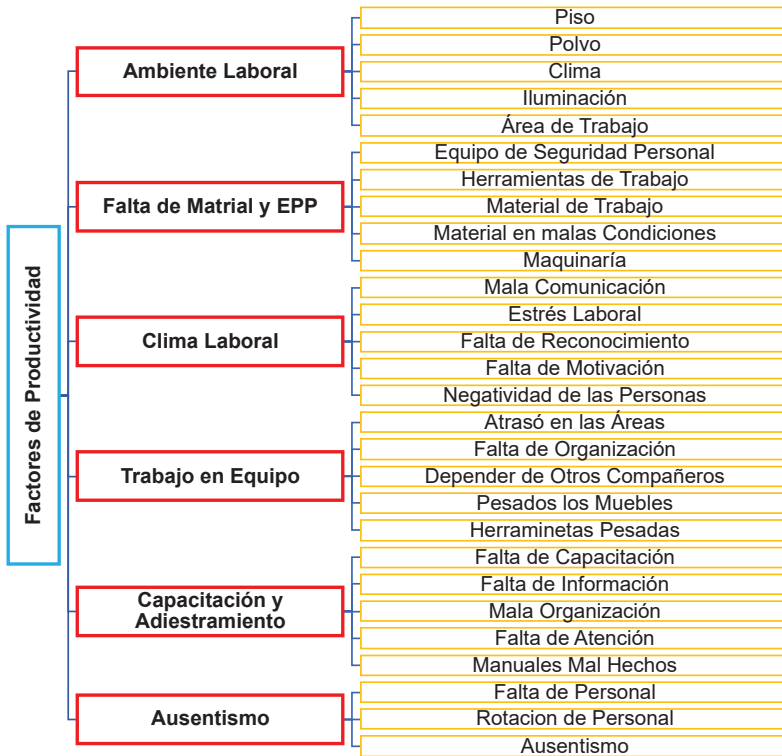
Factores de Productividad

Ambiente Laboral
Piso
Polvo
Clima
Iluminación
Área de Trabajo

Falta de Matrial y EPP
Equipo de Seguridad Personal
Herramientas de Trabajo
Material de Trabajo
Material en malas Condiciones
Maquinaría

Clima Laboral
Mala Comunicación
Estrés Laboral
Falta de Reconocimiento
Falta de Motivación
Negatividad de las Personas

Trabajo en Equipo
Atrasó en las Áreas
Falta de Organización
Depender de Otros Compañeros
Pesados los Muebles
Herraminetas Pesadas

Capacitación y Adiestramiento
Falta de Capacitación
Falta de Información
Mala Organización
Falta de Atención
Manuales Mal Hechos

Ausentismo
Falta de Personal
Rotacion de Personal
Ausentismo